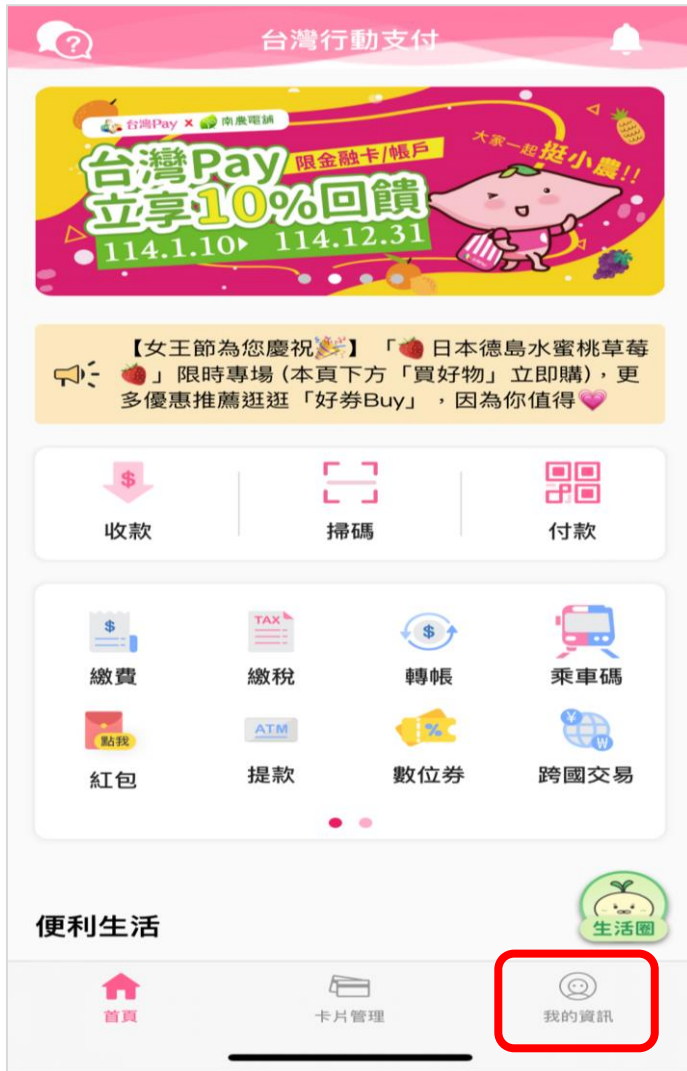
台灣行動支付

台灣Pay × 南農電鋪
台灣Pay 限金融卡/帳戶
立享10%回饋
114.1.10 ▸ 114.12.31
大家一起挺小農!!

【女王節為您慶祝🎉】「🍓日本德島水蜜桃草莓🍓」限時專場 (本頁下方「買好物」立即購)，更多優惠推薦逛逛「好券Buy」，因為你值得💗

$
收款
掃碼
付款

$
繳費
TAX
繳稅
$
轉帳
乘車碼
點我
紅包
ATM
提款
%
數位券
¥ ₩
跨國交易

便利生活
生活圈

首頁
卡片管理
我的資訊